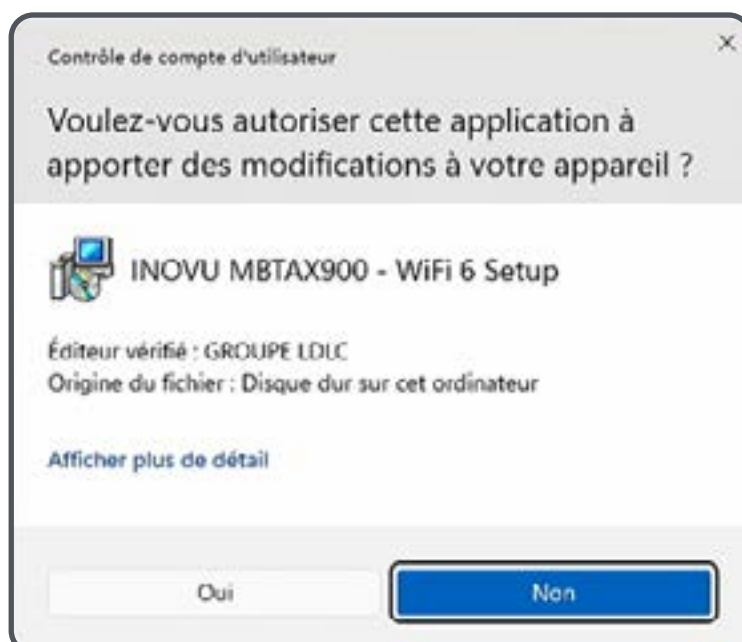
Contrôle de compte d'utilisateur

×

Voulez-vous autoriser cette application à apporter des modifications à votre appareil ?

INOVU MBTAX900 - WiFi 6 Setup

Éditeur vérifié : GROUPE LDLC
Origine du fichier : Disque dur sur cet ordinateur

Afficher plus de détail

Oui

Non